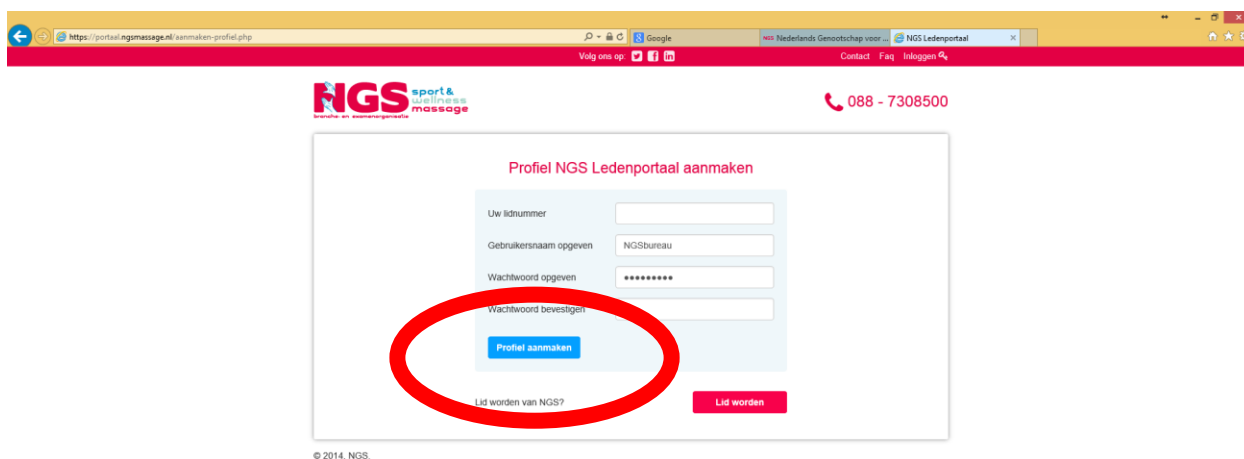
https://portaal.ngsmassage.nl/aanmaken-profiel.php

Google

Nederlands Genootschap voor ...

NGS Ledenportaal

Volg ons op:

Contact Faq Inloggen

NGS sport & wellness massage
branche- en examenorganisatie

088 - 7308500

Profiel NGS Ledenportaal aanmaken

Uw lidnummer

Gebruikersnaam opgeven NGSbureau

Wachtwoord opgeven •••••••••

Wachtwoord bevestigen

Profiel aanmaken

Lid worden van NGS?

Lid worden

© 2014. NGS.